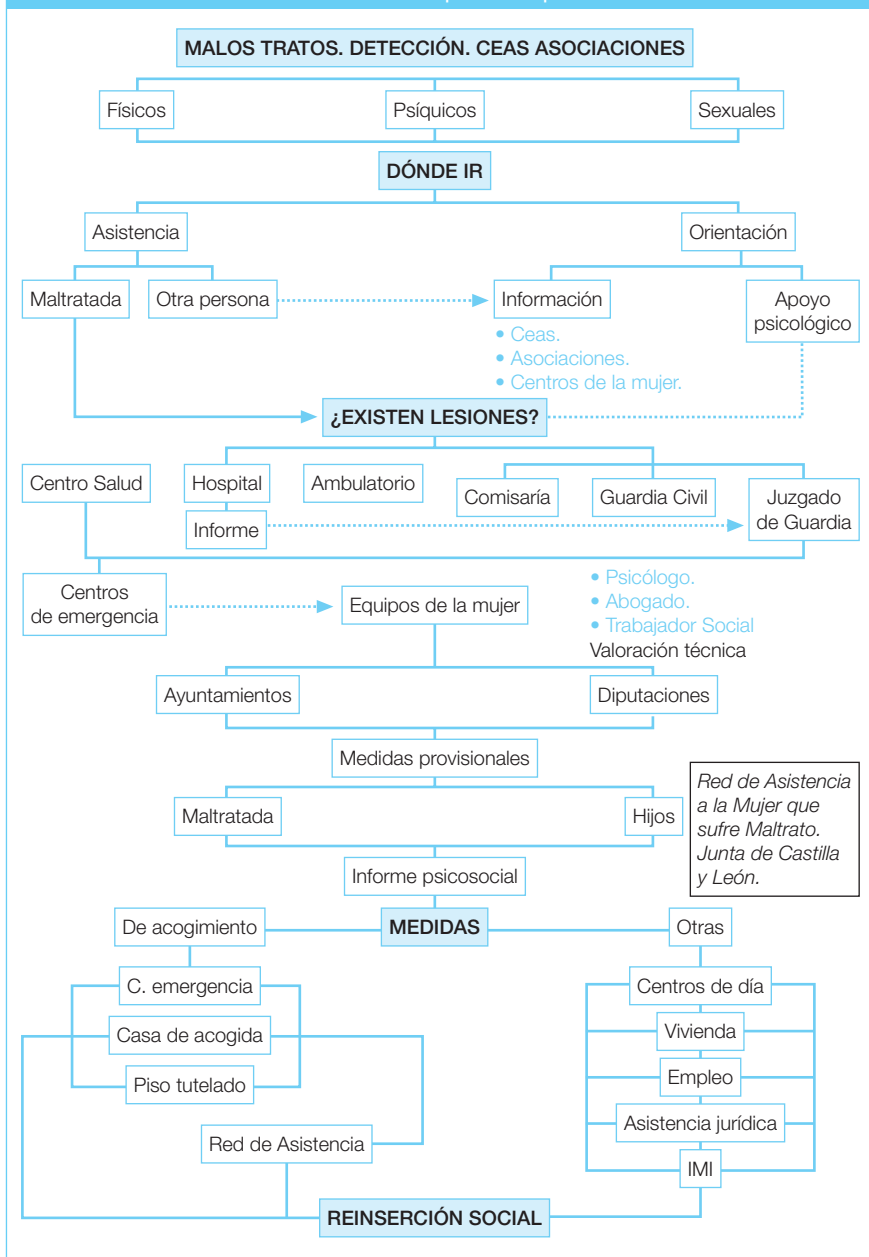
MALOS TRATOS. DETECCIÓN. CEAS ASOCIACIONES

Físicos
Psíquicos
Sexuales

DÓNDE IR

Asistencia
Orientación

Maltratada
Otra persona
Información
Apoyo psicológico

• Ceas.
• Asociaciones.
• Centros de la mujer.

¿EXISTEN LESIONES?

Centro Salud
Hospital
Ambulatorio
Comisaría
Guardia Civil
Juzgado de Guardia
Informe

Centros de emergencia
Equipos de la mujer

• Psicólogo.
• Abogado.
• Trabajador Social
Valoración técnica

Ayuntamientos
Diputaciones

Medidas provisionales

Maltratada
Hijos

Red de Asistencia a la Mujer que sufre Maltrato. Junta de Castilla y León.

Informe psicosocial

De acogimiento
MEDIDAS
Otras

C. emergencia
Casa de acogida
Piso tutelado
Red de Asistencia

Centros de día
Vivienda
Empleo
Asistencia jurídica
IMI

REINSERCIÓN SOCIAL